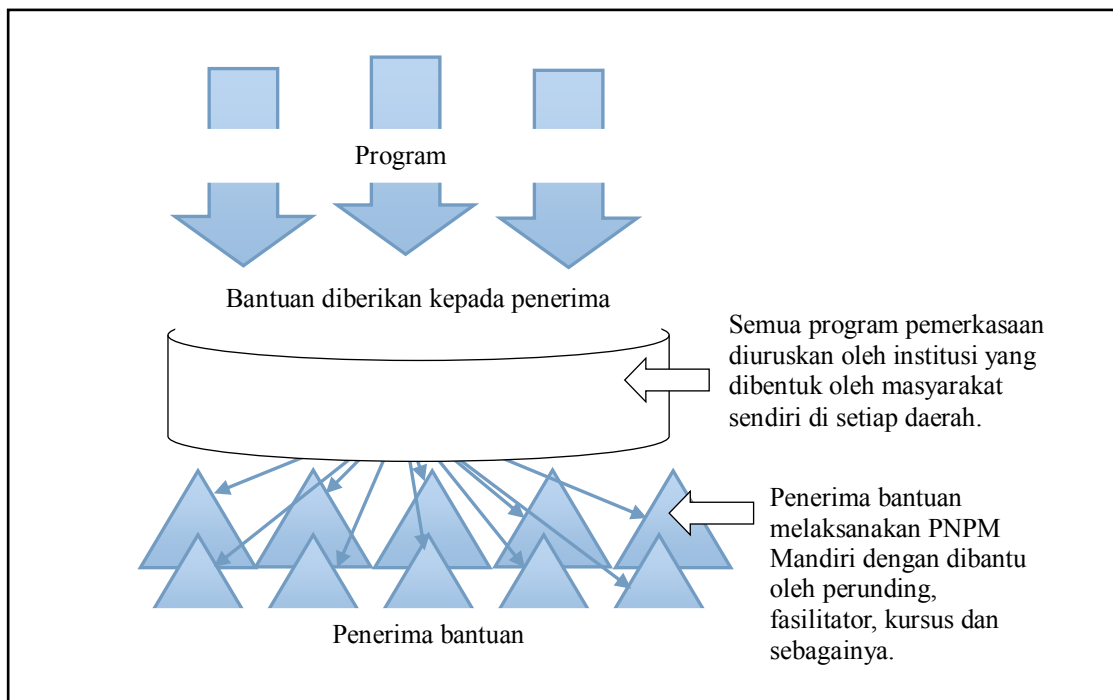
Program

Bantuan diberikan kepada penerima

Semua program pemerkasaan diuruskan oleh institusi yang dibentuk oleh masyarakat sendiri di setiap daerah.

Penerima bantuan melaksanakan PNPM Mandiri dengan dibantu oleh perunding, fasilitator, kursus dan sebagainya.

Penerima bantuan